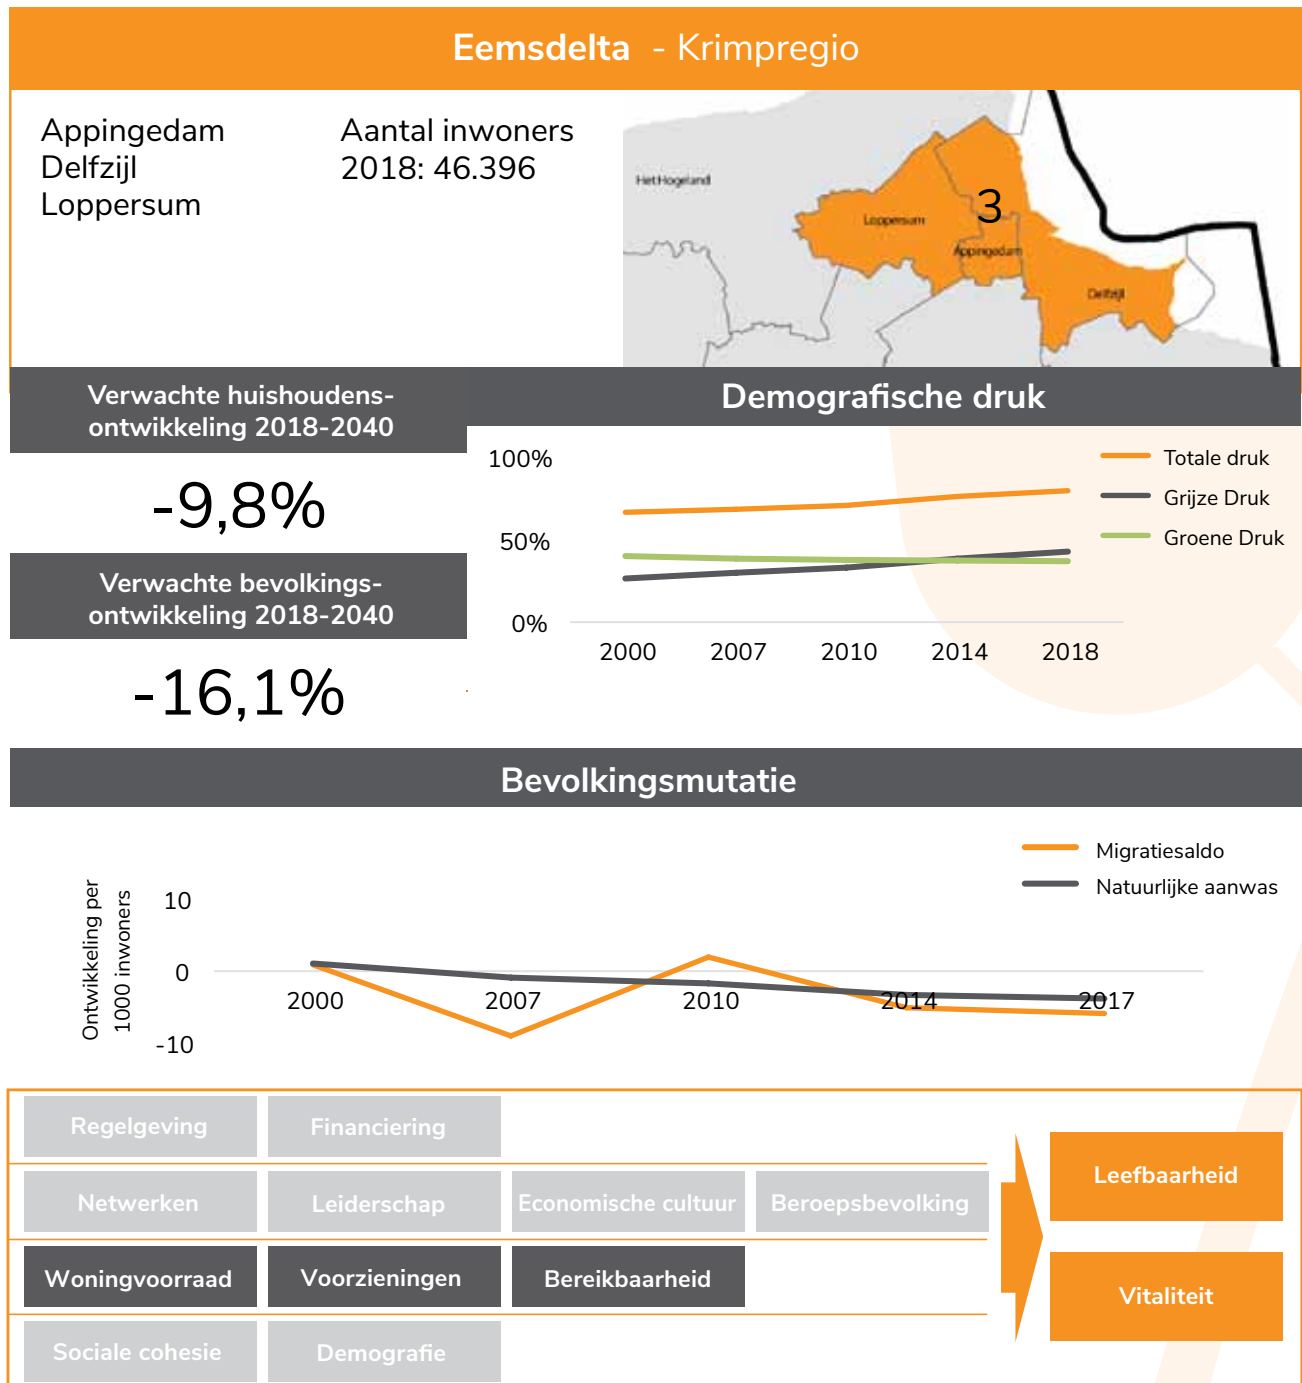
Eemsdelta - Krimpregio

Appingedam
Delfzijl
Loppersum

Aantal inwoners
2018: 46.396

Het Hogeland
3
Loppersum
Appingedam
Delfzijl

Verwachte huishoudens-ontwikkeling 2018-2040

-9,8%

Verwachte bevolkings-ontwikkeling 2018-2040

-16,1%

Demografische druk

100%
50%
0%
2000 2007 2010 2014 2018

Totale druk
Grijze Druk
Groene Druk

Bevolkingsmutatie

Migratiesaldo
Natuurlijke aanwas

Ontwikkeling per 1000 inwoners
10
0
-10
2000 2007 2010 2014 2017

Regelgeving
Financiering
Netwerken
Leiderschap
Economische cultuur
Beroepsbevolking
Woningvoorraad
Voorzieningen
Bereikbaarheid
Sociale cohesie
Demografie

Leefbaarheid
Vitaliteit